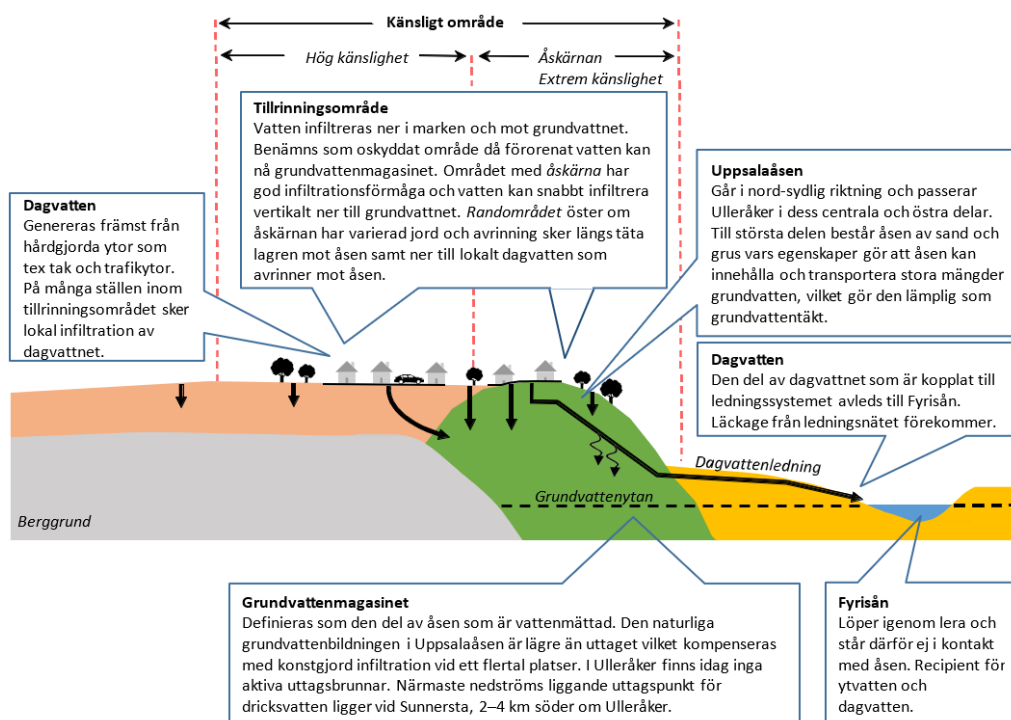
Känsligt område

Hög känslighet

Åskärnan
Extrem känslighet

Tillrinningsområde
Vatten infiltreras ner i marken och mot grundvattnet. Benämns som oskyddat område då förorenat vatten kan nå grundvattenmagasinet. Området med *åskärna* har god infiltrationsförmåga och vatten kan snabbt infiltrera vertikalt ner till grundvattnet. *Randområdet* öster om åskärnan har varierad jord och avrinning sker längs täta lagren mot åsen samt ner till lokalt dagvatten som avrinner mot åsen.

Dagvatten
Genereras främst från hårdgjorda ytor som tex tak och trafikytor. På många ställen inom tillrinningsområdet sker lokal infiltration av dagvattnet.

Uppsalaåsen
Går i nord-sydlig riktning och passerar Ulleråker i dess centrala och östra delar. Till största delen består åsen av sand och grus vars egenskaper gör att åsen kan innehålla och transportera stora mängder grundvatten, vilket gör den lämplig som grundvattentäkt.

Dagvatten
Den del av dagvattnet som är kopplat till ledningssystemet avleds till Fyrisån. Läckage från ledningsnätet förekommer.

Dagvattenledning

Grundvattenytan

Berggrund

Grundvattenmagasinet
Definieras som den del av åsen som är vattenmättad. Den naturliga grundvattenbildningen i Uppsalaåsen är lägre än uttaget vilket kompenseras med konstgjord infiltration vid ett flertal platser. I Ulleråker finns idag inga aktiva uttagsbrunnar. Närmaste nedströms liggande uttagspunkt för dricksvatten ligger vid Sunnersta, 2–4 km söder om Ulleråker.

Fyrisån
Löper igenom lera och står därför ej i kontakt med åsen. Recipient för ytvatten och dagvatten.